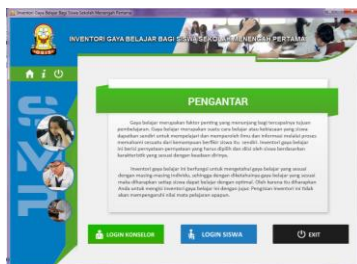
Inventori Gaya Belajar Bagi Siswa Sekolah Menengah Pertama

INVENTORI GAYA BELAJAR BAGI SISWA SEKOLAH MENENGAH PERTAMA

PENGANTAR

Gaya belajar merupakan faktor penting yang menunjang bagi tercapainya tujuan pembelajaran. Gaya belajar merupakan suatu cara belajar atau kebiasaan yang siswa dapatkan sendiri untuk mempelajari dan memperoleh ilmu dan informasi melalui proses memahami sesuatu dari kemampuan berfikir siswa itu sendiri. Inventori gaya belajar ini berisi pernyataan-pernyataan yang harus dipilih dan diisi oleh siswa berdasarkan karakteristik yang sesuai dengan keadaan dirinya.

Inventori gaya belajar ini berfungsi untuk mengetahui gaya belajar yang sesuai dengan masing-masing individu, sehingga dengan diketahuinya gaya belajar yang sesuai maka diharapkan setiap siswa dapat belajar dengan optimal. Oleh karena itu diharapkan Anda untuk mengisi inventori gaya belajar ini dengan jujur. Pengisian inventori ini tidak akan mempengaruhi nilai mata pelajaran apapun.

LOGIN KONSELOR

LOGIN SISWA

EXIT